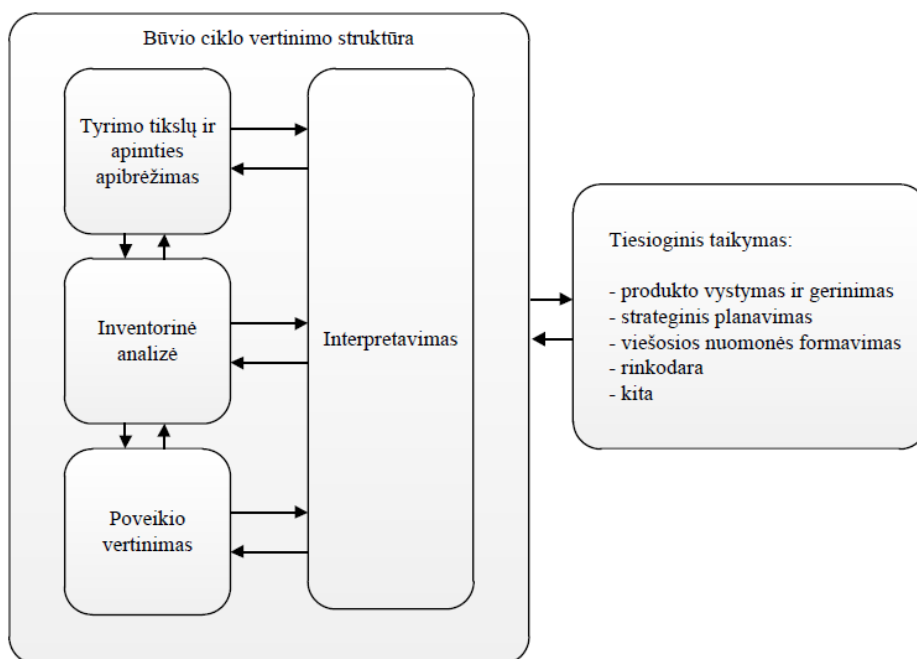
Būvio ciklo vertinimo struktūra

Tyrimo tikslų ir apimties apibrėžimas

Inventorinė analizė

Poveikio vertinimas

Interpretavimas

Tiesioginis taikymas:

- produkto vystymas ir gerinimas
- strateginis planavimas
- viešosios nuomonės formavimas
- rinkodara
- kita